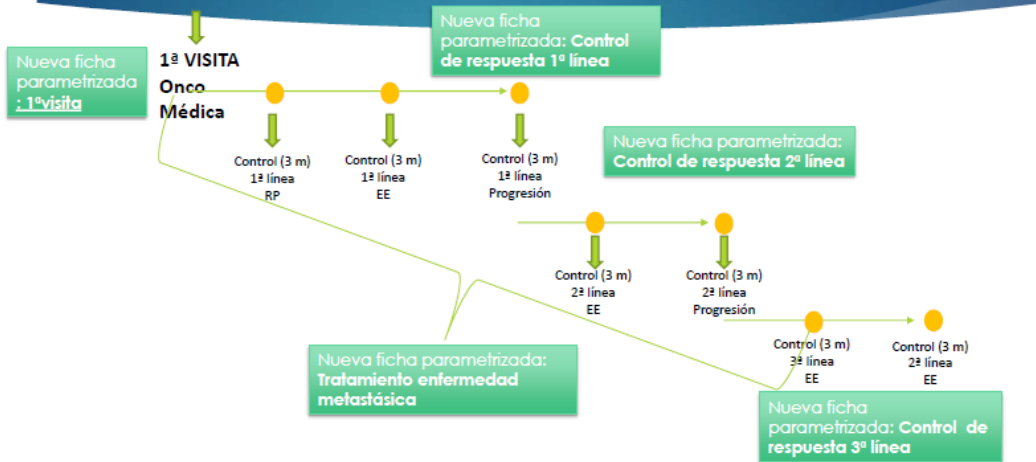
Nueva ficha parametrizada: Control de respuesta 1ª línea

Nueva ficha parametrizada : 1ªvisita

1ª VISITA Onco Médica

Control (3 m) 1ª línea RP

Control (3 m) 1ª línea EE

Control (3 m) 1ª línea Progresión

Nueva ficha parametrizada: Control de respuesta 2ª línea

Control (3 m) 2ª línea EE

Control (3 m) 2ª línea Progresión

Control (3 m) 3ª línea EE

Control (3 m) 2ª línea EE

Nueva ficha parametrizada: Tratamiento enfermedad metastásica

Nueva ficha parametrizada: Control de respuesta 3ª línea